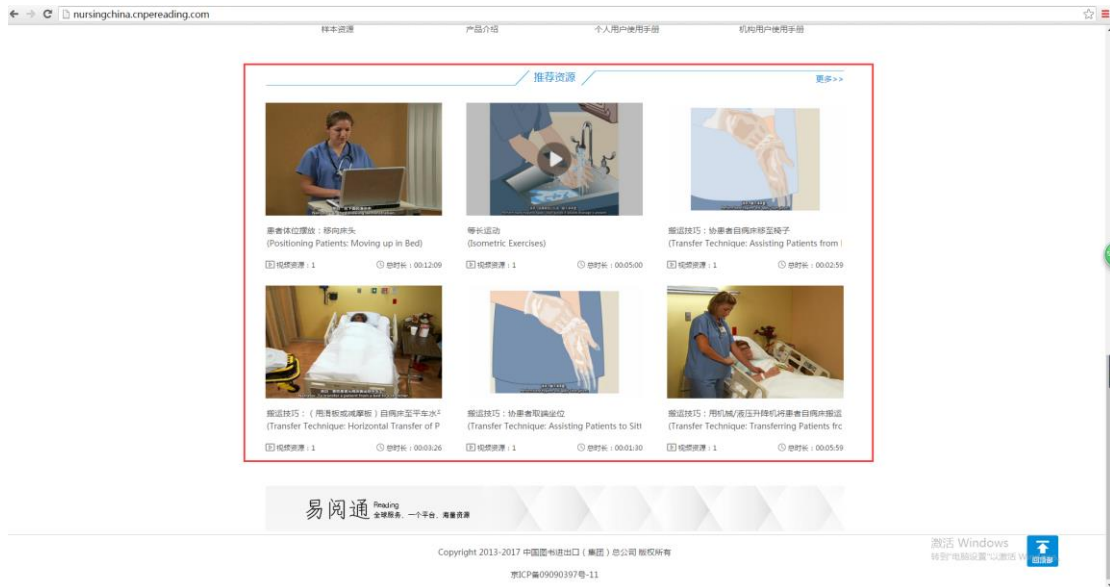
nursingchina.cnpereading.com

样本资源 产品介绍 个人用户使用手册 机构用户使用手册

推荐资源

更多>>

患者体位摆放：移向床头
(Positioning Patients: Moving up in Bed)
视频资源：1 总时长：00:12:09

等长运动
(Isometric Exercises)
视频资源：1 总时长：00:05:00

搬运技巧：协患者自病床移至椅子
(Transfer Technique: Assisting Patients from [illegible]
视频资源：1 总时长：00:02:59

搬运技巧：（用滑板或减摩板）自病床至平车水平
(Transfer Technique: Horizontal Transfer of P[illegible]
视频资源：1 总时长：00:03:26

搬运技巧：协患者取端坐位
(Transfer Technique: Assisting Patients to Sit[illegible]
视频资源：1 总时长：00:01:30

搬运技巧：用机械/液压升降机将患者自病床搬运
(Transfer Technique: Transferring Patients fro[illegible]
视频资源：1 总时长：00:05:59

易阅通 Reading 全球服务、一个平台、海量资源

Copyright 2013-2017 中国图书进出口（集团）总公司 版权所有

京ICP备09090397号-11

激活 Windows
转到"电脑设置"以激活 W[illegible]

回顶部